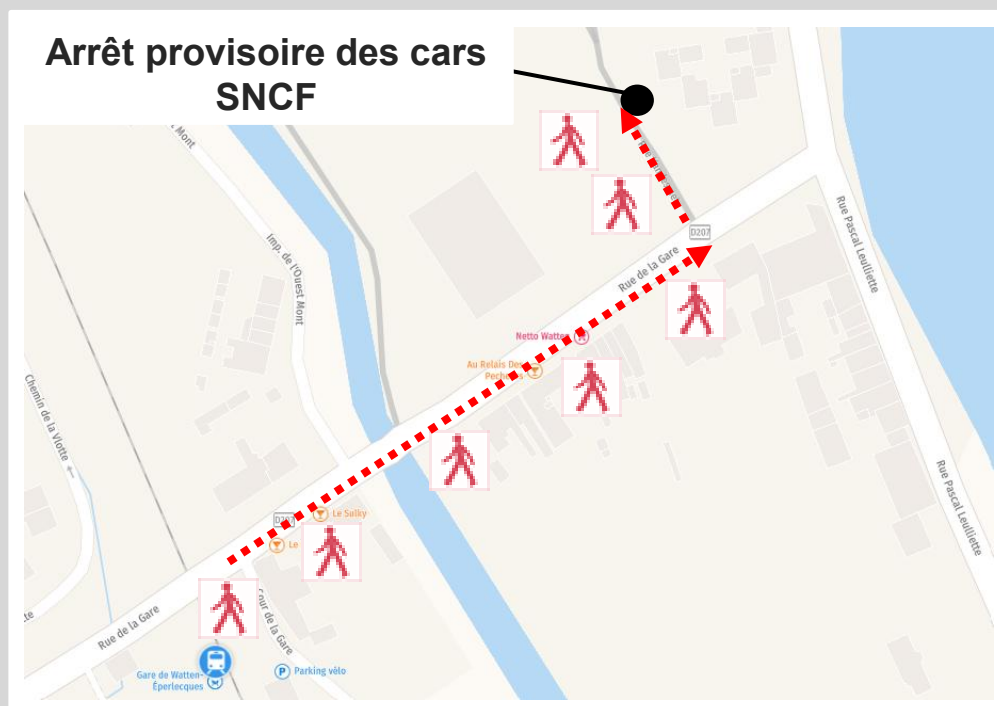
Arrêt provisoire des cars SNCF

Mont

Imp. de l'Ouest Mont

Chemin de la Vlotte

Rue de la Gare

D207

Netto Watten

Au Relais Des Pecheurs

Rue Pascal Leulliette

Rue Pascal Leulliette

D207

Le Sulky

Le

Rue de la Gare

Cour de la Gare

Gare de Watten-Éperlecques

Parking vélo